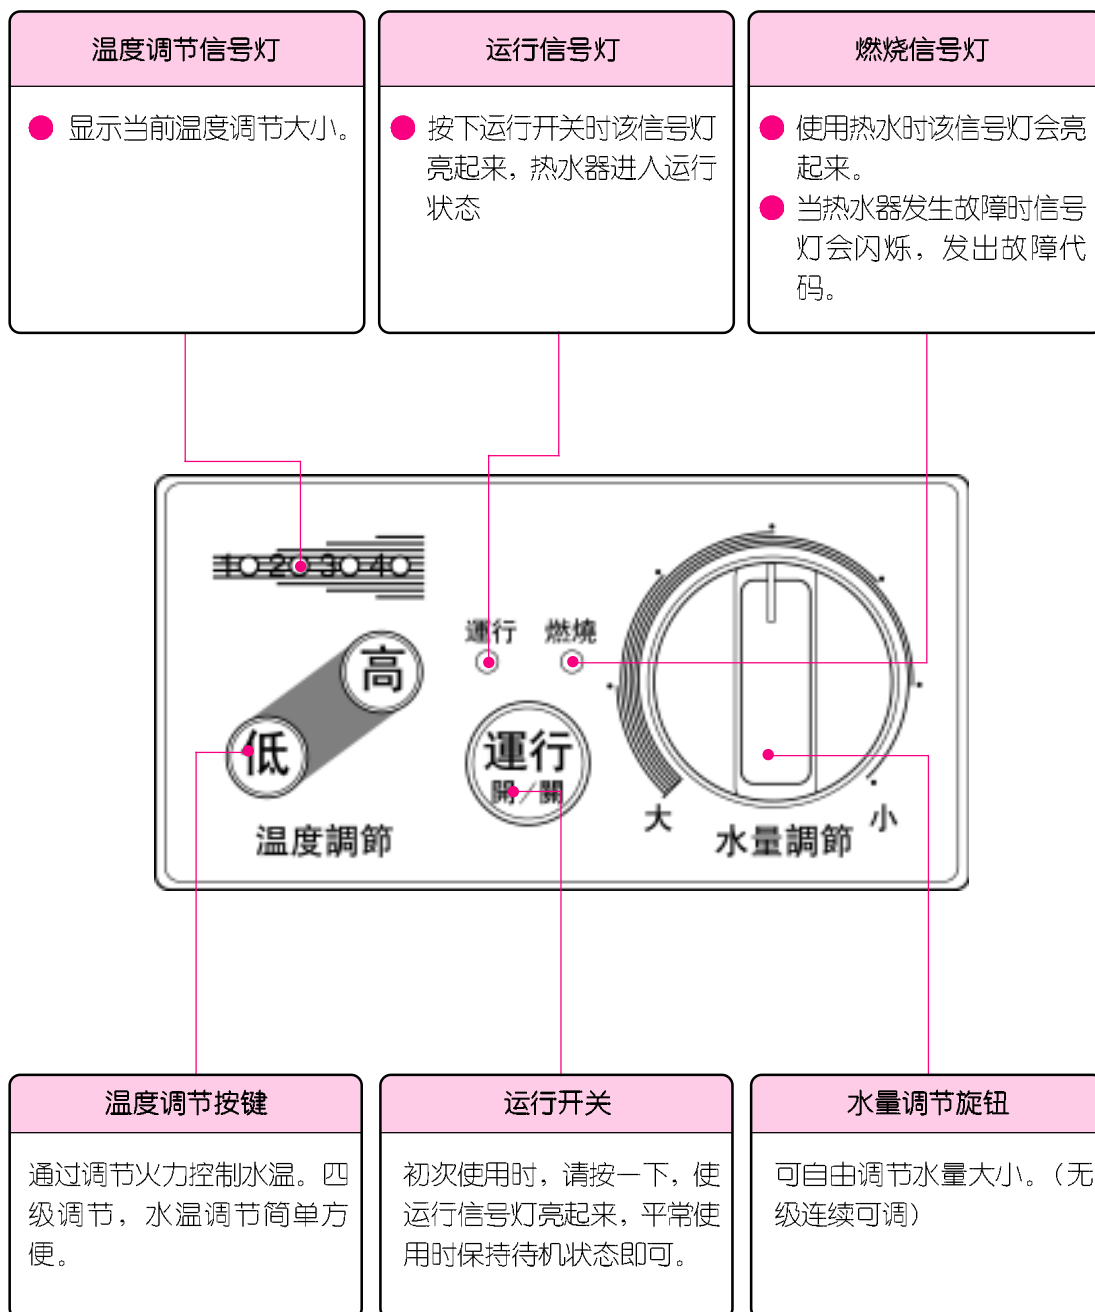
温度调节信号灯

● 显示当前温度调节大小。

运行信号灯

● 按下运行开关时该信号灯亮起来，热水器进入运行状态

燃烧信号灯

● 使用热水时该信号灯会亮起来。
● 当热水器发生故障时信号灯会闪烁，发出故障代码。

1 2 3 4

運行 燃燒

高

低

温度調節

運行
開/關

大 小

水量調節

温度调节按键

通过调节火力控制水温。四级调节，水温调节简单方便。

运行开关

初次使用时，请按一下，使运行信号灯亮起来，平常使用时保持待机状态即可。

水量调节旋钮

可自由调节水量大小。（无级连续可调）